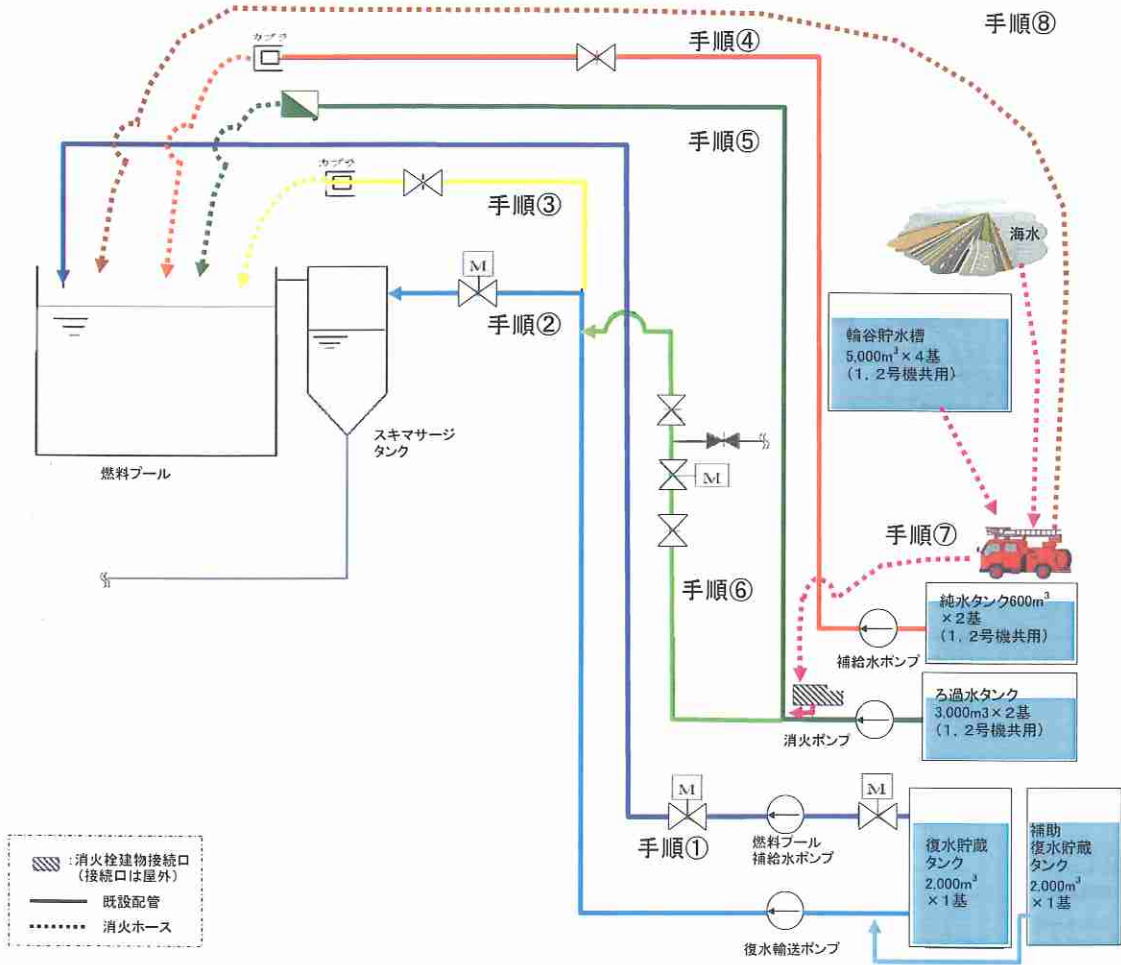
手順⑧

カプラ

手順④

手順⑤

カプラ

手順③

海水

M

手順②

輪谷貯水槽
5,000m$^3$×4基
（1，2号機共用）

スキマサージ
タンク

燃料プール

M

手順⑦

手順⑥

純水タンク600m$^3$
×2基
（1，2号機共用）

補給水ポンプ

ろ過水タンク
3,000m3×2基
（1，2号機共用）

消火ポンプ

M

M

手順①

燃料プール
補給水ポンプ

復水貯蔵
タンク
2,000m$^3$
×1基

補助
復水貯蔵
タンク
2,000m$^3$
×1基

復水輸送ポンプ

：消火栓建物接続口
（接続口は屋外）
既設配管
消火ホース